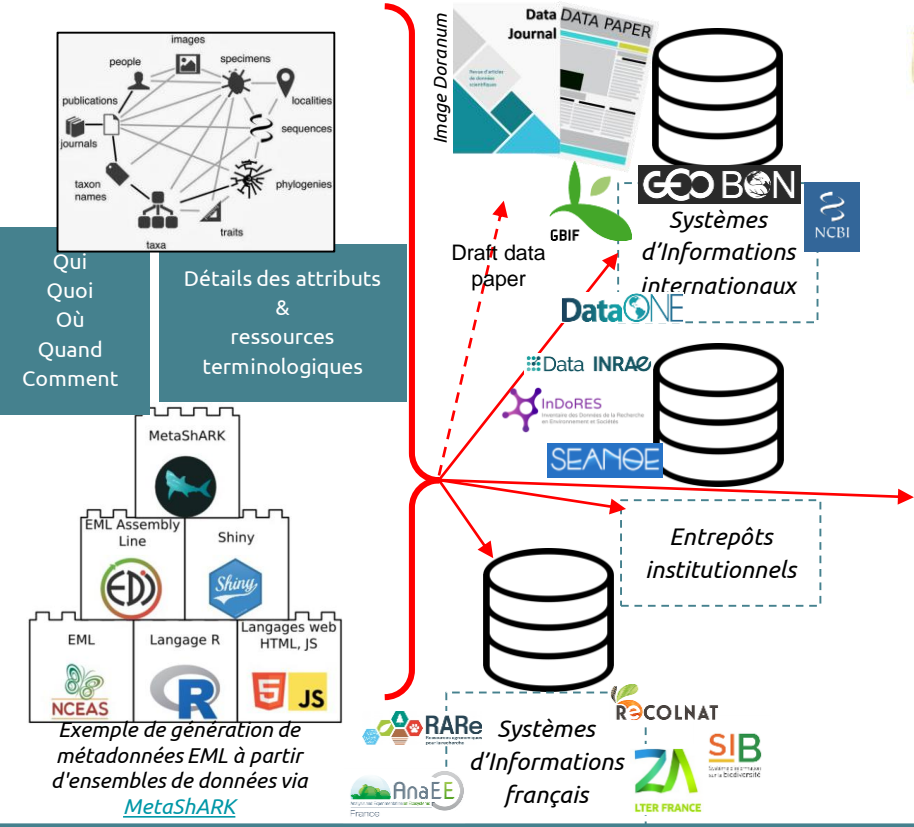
images
people
specimens
publications
localities
sequences
journals
taxon names
phylogenies
traits
taxa

Qui
Quoi
Où
Quand
Comment

Détails des attributs
&
ressources terminologiques

MetaShARK
EML Assembly Line
Shiny
EML
Langage R
Langages web HTML, JS
NCEAS

Exemple de génération de métadonnées EML à partir d'ensembles de données via MetaShARK

Image Doranum

Data Journal
DATA PAPER

Draft data paper

GBIF
GEO BON
NCBI
Systèmes d'Informations internationaux

DataONE
Data INRAE
InDoRES
SEANOE

Entrepôts institutionnels

RARe
AnaEE
France
Systèmes d'Informations français
RECOLNAT
SIB
LTER FRANCE